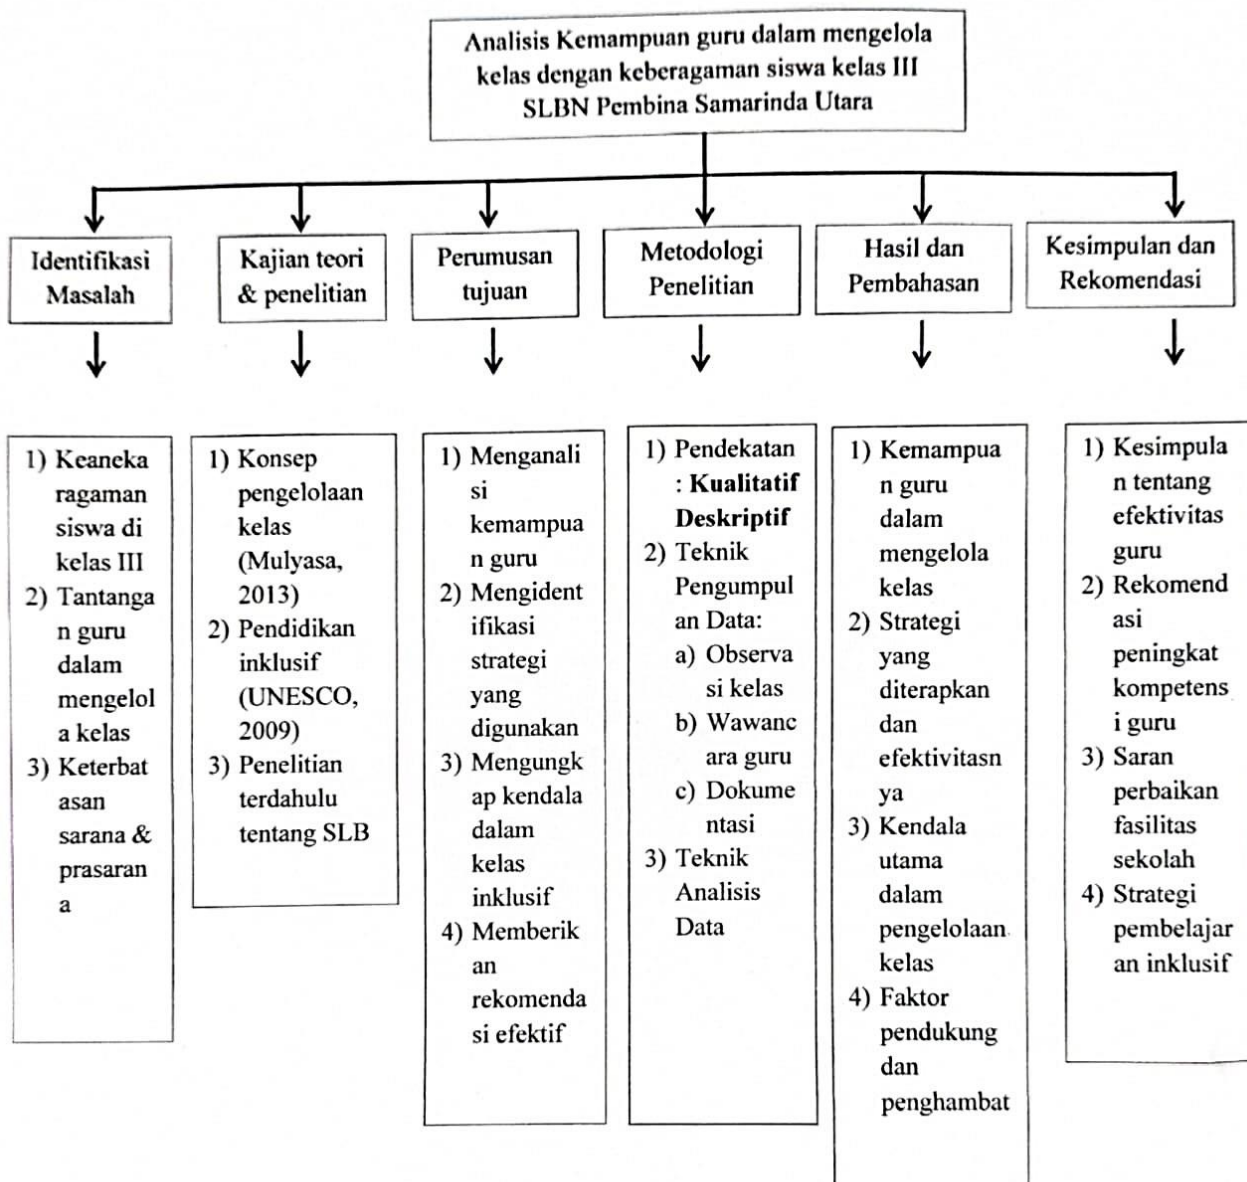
Analisis Kemampuan guru dalam mengelola kelas dengan keberagaman siswa kelas III SLBN Pembina Samarinda Utara

Identifikasi Masalah

1) Keanekaragaman siswa di kelas III
2) Tantangan guru dalam mengelola kelas
3) Keterbatasan sarana & prasarana

Kajian teori & penelitian

1) Konsep pengelolaan kelas (Mulyasa, 2013)
2) Pendidikan inklusif (UNESCO, 2009)
3) Penelitian terdahulu tentang SLB

Perumusan tujuan

1) Menganalisis kemampuan guru
2) Mengidentifikasi strategi yang digunakan
3) Mengungkap kendala dalam kelas inklusif
4) Memberikan rekomendasi efektif

Metodologi Penelitian

1) Pendekatan : **Kualitatif Deskriptif**
2) Teknik Pengumpulan Data:
a) Observasi kelas
b) Wawancara guru
c) Dokumentasi
3) Teknik Analisis Data

Hasil dan Pembahasan

1) Kemampuan guru dalam mengelola kelas
2) Strategi yang diterapkan dan efektivitasnya
3) Kendala utama dalam pengelolaan kelas
4) Faktor pendukung dan penghambat

Kesimpulan dan Rekomendasi

1) Kesimpulan tentang efektivitas guru
2) Rekomendasi peningkat kompetensi guru
3) Saran perbaikan fasilitas sekolah
4) Strategi pembelajaran inklusif